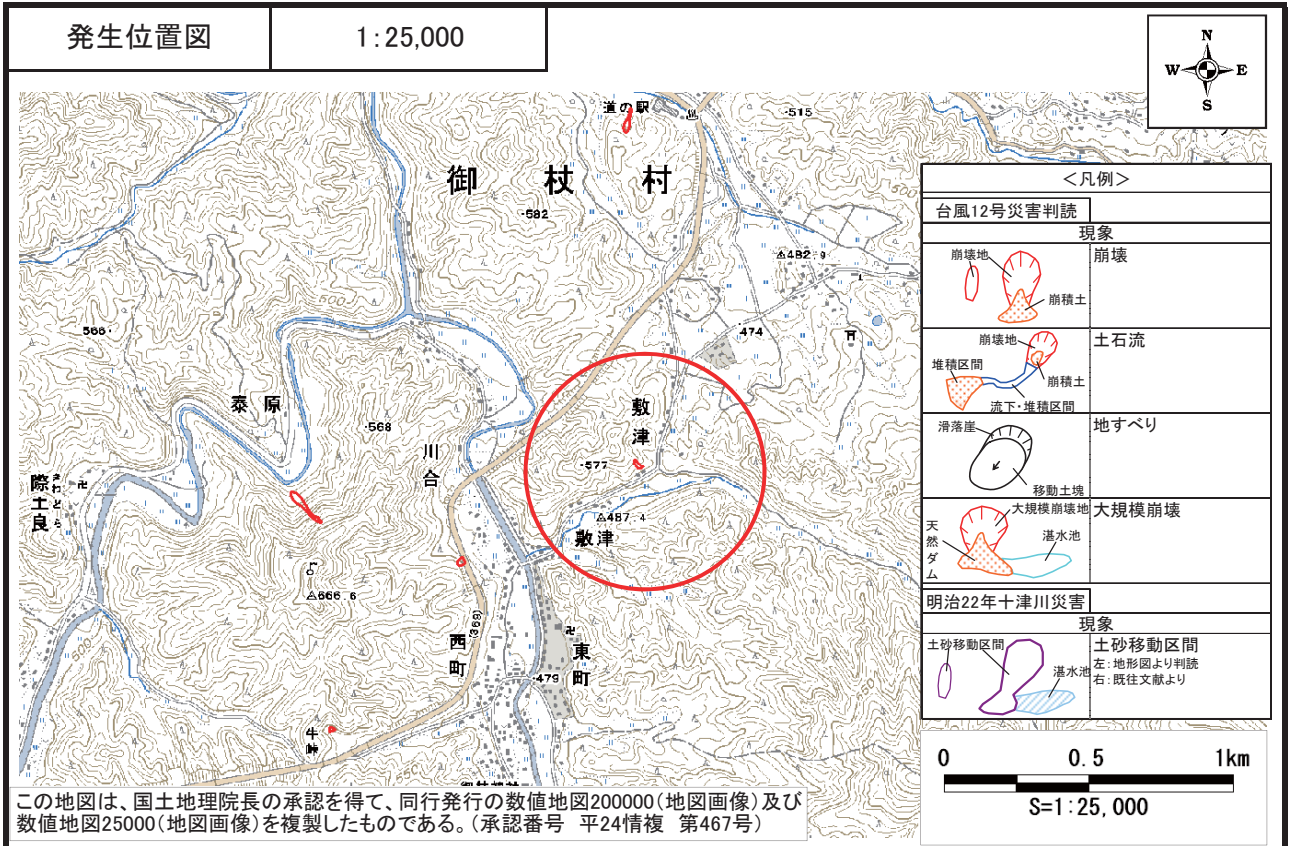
| 発生位置図 | 1:25,000 |
|---|---|

N
W E
S

道の駅
515
御 杖 村
582
△482.9
474
566
泰 原
568
川
合
敷
津
577
際
土
良
きわどら
△487.4
敷津
△666.6
(369)
西
町
東
町
479
500
牛
峠

<凡例>
台風12号災害判読
現象
崩壊地
崩積土
崩壊
崩壊地
堆積区間
崩積土
流下・堆積区間
土石流
滑落崖
移動土塊
地すべり
大規模崩壊地
天然ダム
湛水池
大規模崩壊
明治22年十津川災害
現象
土砂移動区間
湛水池
土砂移動区間
左：地形図より判読
右：既往文献より

0 0.5 1km
S=1:25,000

この地図は、国土地理院長の承認を得て、同行発行の数値地図200000（地図画像）及び数値地図25000（地図画像）を複製したものである。（承認番号 平24情複 第467号）